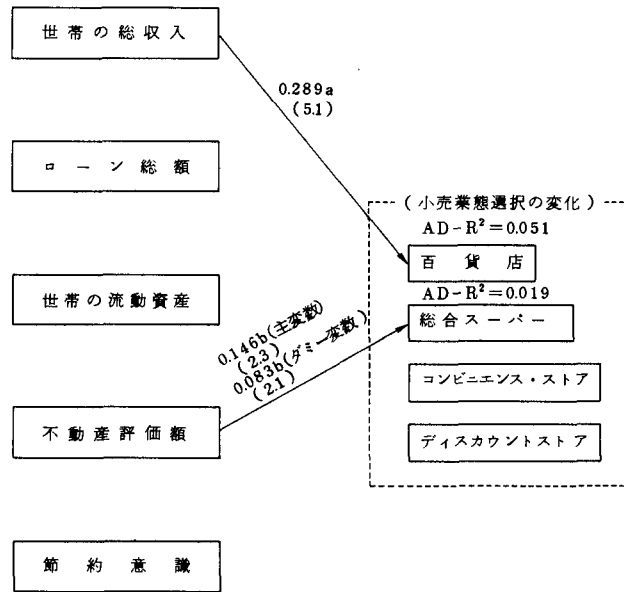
世帯の総収入

0.289a
(5.1)

ローン総額

（小売業態選択の変化）

AD－$R^2$＝0.051

百貨店

AD－$R^2$＝0.019

世帯の流動資産

0.146b(主変数)
(2.3)
0.083b(ダミー変数)
(2.1)

総合スーパー

コンビニエンス・ストア

不動産評価額

ディスカウントストア

節約意識